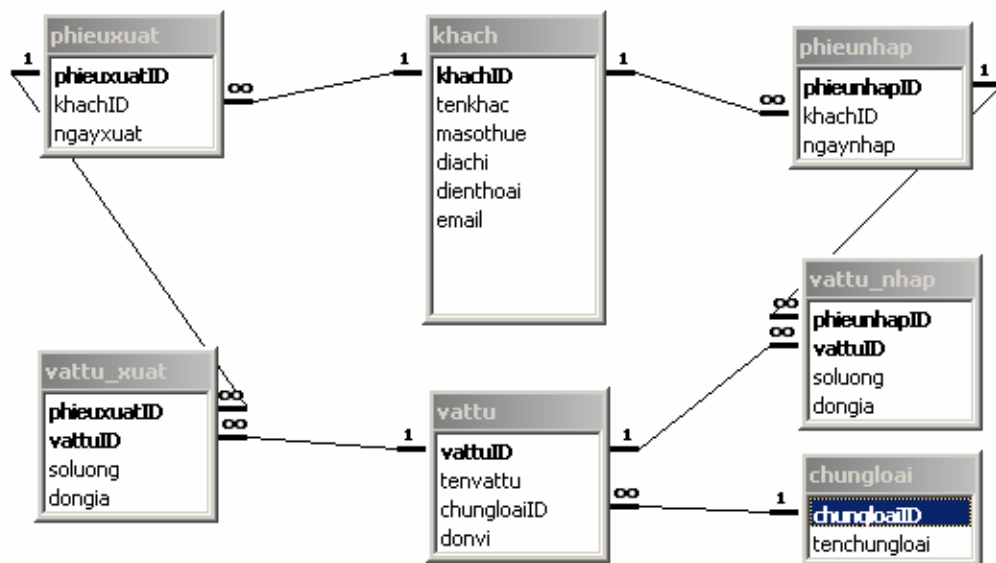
phieuxuat
phieuxuatID
khachID
ngayxuat

khach
khachID
tenkhac
masothue
diachi
dienthoai
email

phieunhap
phieunhapID
khachID
ngaynhap

vattu_nhap
phieunhapID
vattuID
soluong
dongia

vattu_xuat
phieuxuatID
vattuID
soluong
dongia

vattu
vattuID
tenvattu
chungloaiID
donvi

chungloai
chungloaiID
tenchungloai

1
1
∞
1
1
∞
1
∞
∞
∞
∞
1
1
∞
1
1